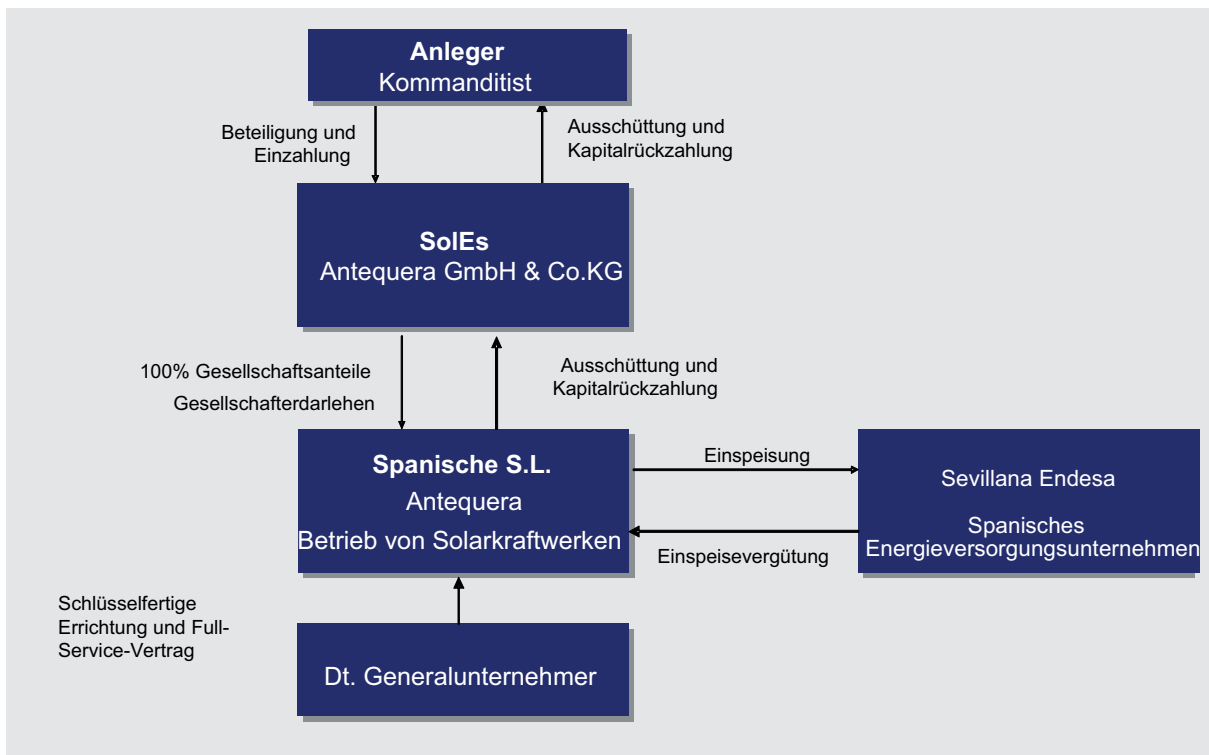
Anleger
Kommanditist

Beteiligung und Einzahlung

Ausschüttung und Kapitalrückzahlung

SolEs
Antequera GmbH & Co.KG

100% Gesellschaftsanteile
Gesellschafterdarlehen

Ausschüttung und Kapitalrückzahlung

Spanische S.L.
Antequera
Betrieb von Solarkraftwerken

Einspeisung

Einspeisevergütung

Sevillana Endesa

Spanisches Energieversorgungsunternehmen

Schlüsselfertige Errichtung und Full-Service-Vertrag

Dt. Generalunternehmer